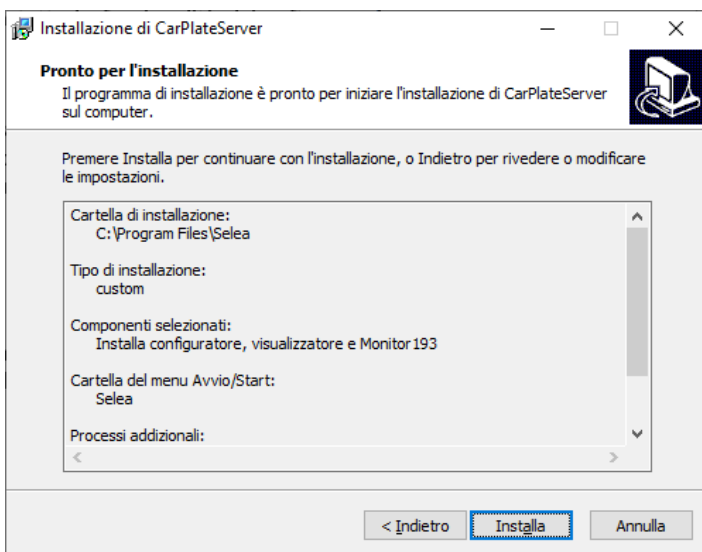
Installazione di CarPlateServer

Pronto per l'installazione

Il programma di installazione è pronto per iniziare l'installazione di CarPlateServer sul computer.

Premere Installa per continuare con l'installazione, o Indietro per rivedere o modificare le impostazioni.

Cartella di installazione:
C:\Program Files\Selea

Tipo di installazione:
custom

Componenti selezionati:
Installa configuratore, visualizzatore e Monitor193

Cartella del menu Avvio/Start:
Selea

Processi addizionali:

< Indietro | Installa | Annulla